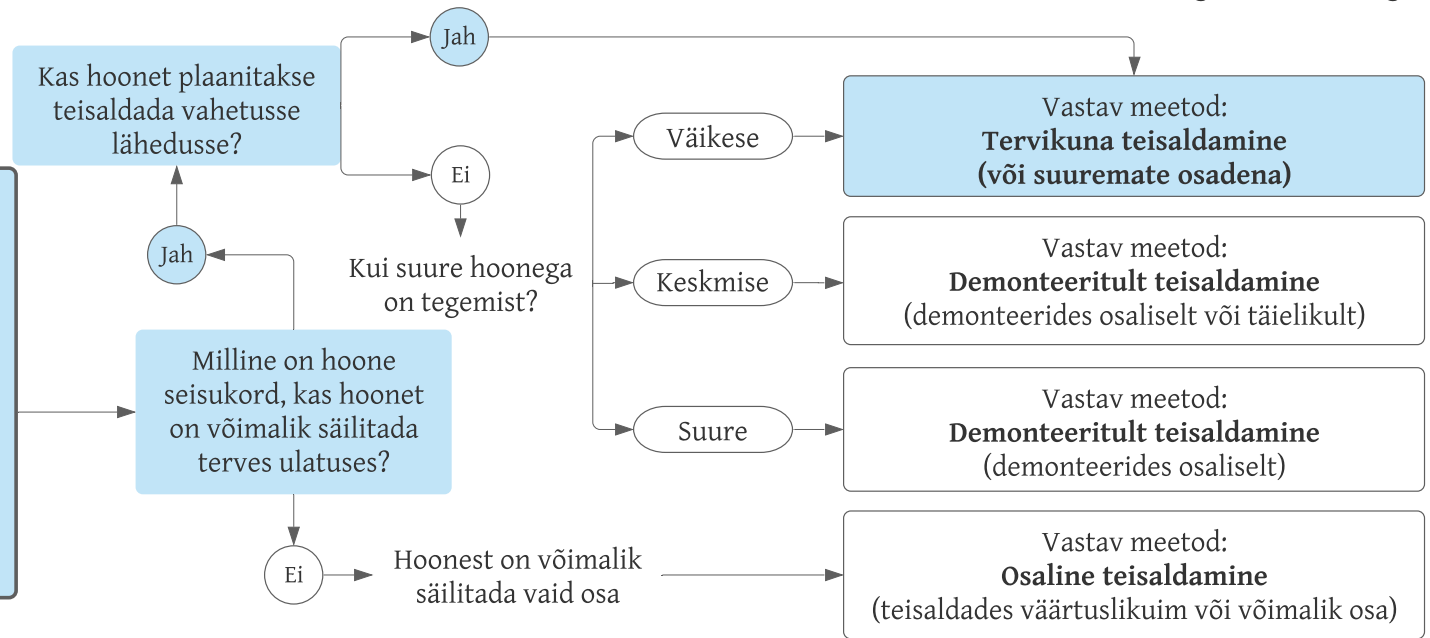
Kas hoonet plaanitakse teisaldada vahetusse lähedusse?

Jah

Ei

Kui suure hoonega on tegemist?

Väikese

Keskmise

Suure

Vastav meetod:
**Tervikuna teisaldamine (või suuremate osadena)**

Vastav meetod:
**Demonteeritult teisaldamine**
(demonteerides osaliselt või täielikult)

Vastav meetod:
**Demonteeritult teisaldamine**
(demonteerides osaliselt)

Jah

Milline on hoone seisukord, kas hoonet on võimalik säilitada terves ulatuses?

Ei

Hoonest on võimalik säilitada vaid osa

Vastav meetod:
**Osaline teisaldamine**
(teisaldades väärtuslikuim või võimalik osa)